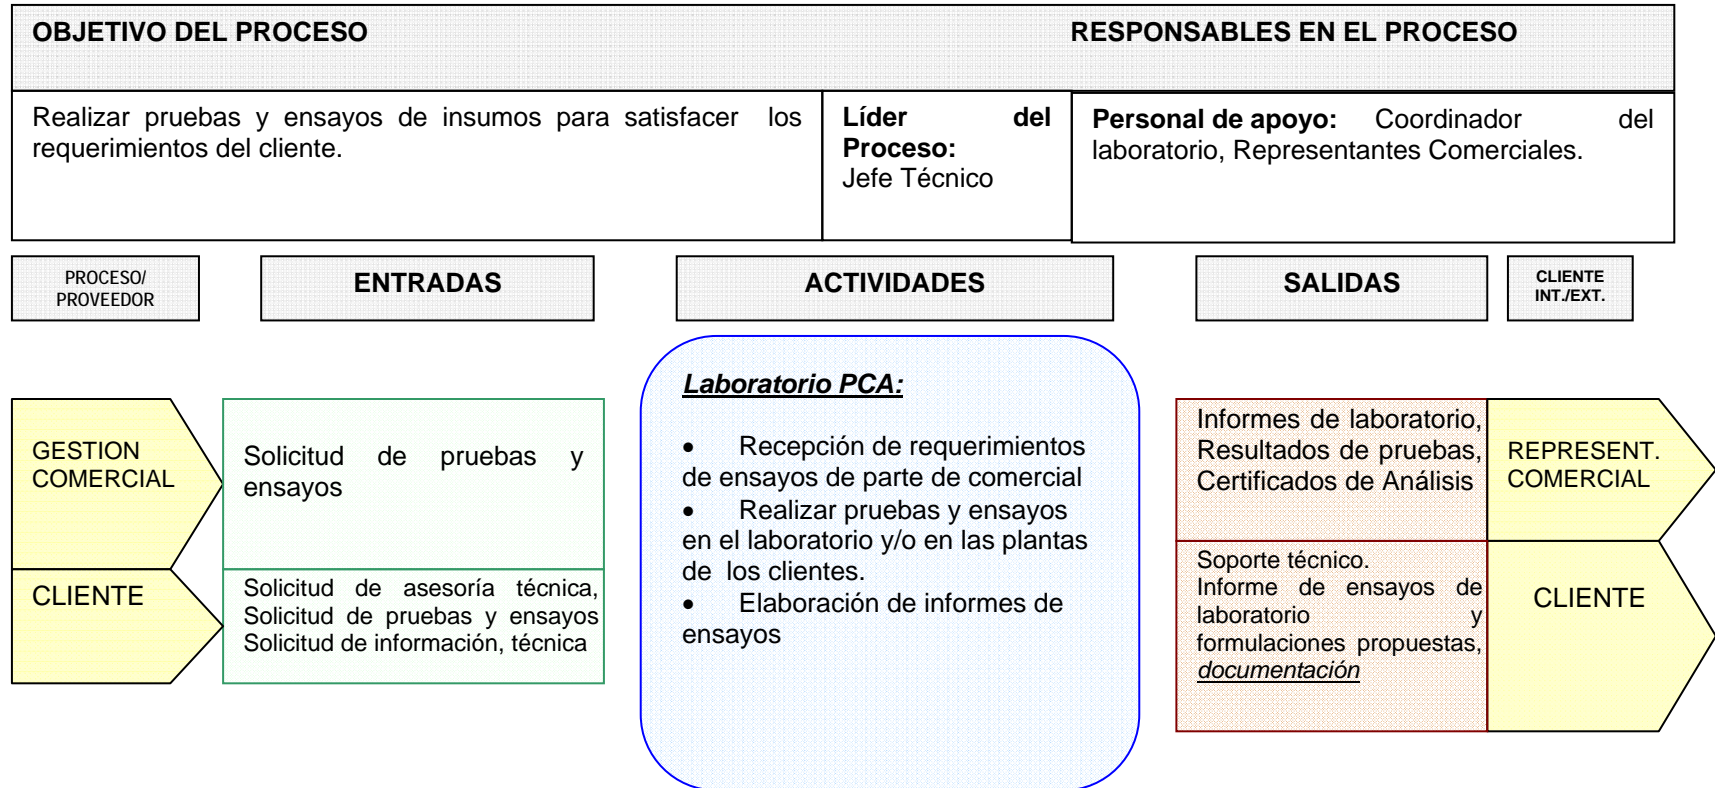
OBJETIVO DEL PROCESO

RESPONSABLES EN EL PROCESO

Realizar pruebas y ensayos de insumos para satisfacer los requerimientos del cliente.

Líder del Proceso: Jefe Técnico

Personal de apoyo: Coordinador del laboratorio, Representantes Comerciales.

PROCESO/ PROVEEDOR

ENTRADAS

ACTIVIDADES

SALIDAS

CLIENTE INT./EXT.

GESTION COMERCIAL

Solicitud de pruebas y ensayos

CLIENTE

Solicitud de asesoría técnica, Solicitud de pruebas y ensayos Solicitud de información, técnica

Laboratorio PCA:

• Recepción de requerimientos de ensayos de parte de comercial
• Realizar pruebas y ensayos en el laboratorio y/o en las plantas de los clientes.
• Elaboración de informes de ensayos

Informes de laboratorio, Resultados de pruebas, Certificados de Análisis

REPRESENT. COMERCIAL

Soporte técnico.
Informe de ensayos de laboratorio y formulaciones propuestas, documentación

CLIENTE